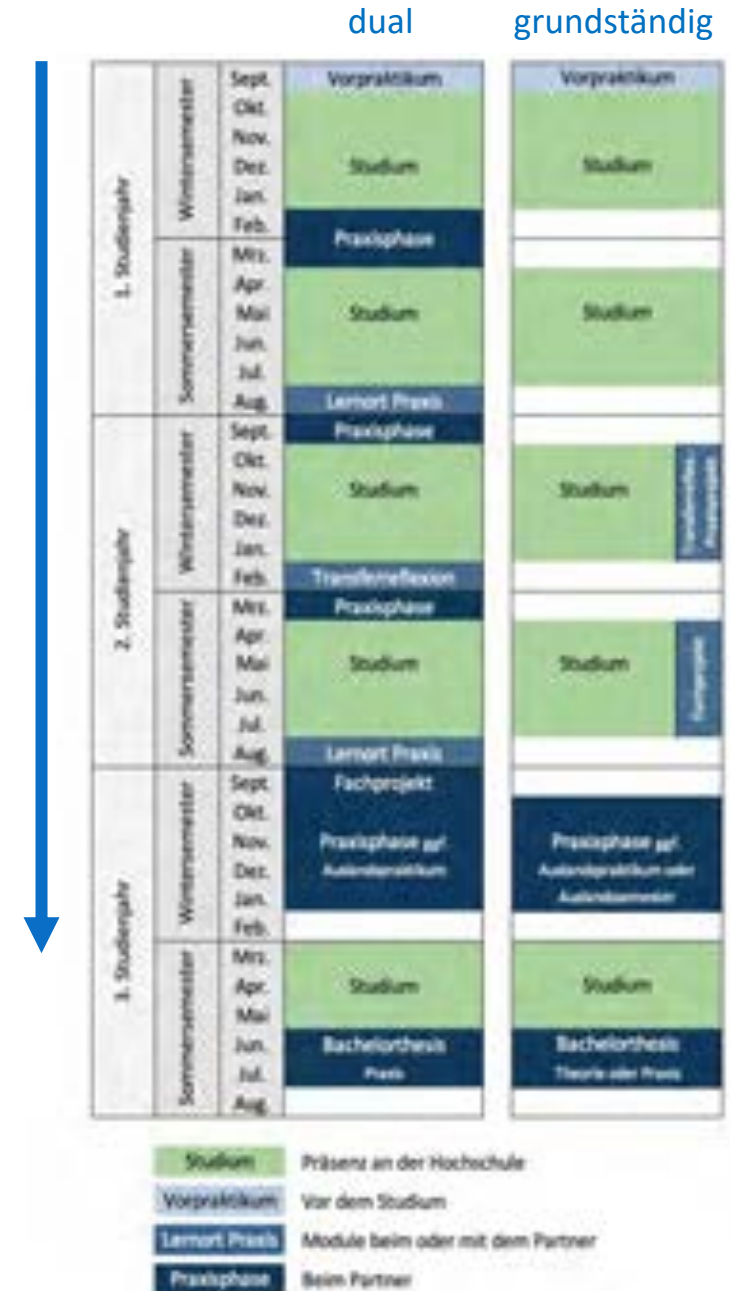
dual grundständig

| | | | dual | grundständig |
|---|---|---|---|---|
| 1. Studienjahr | Wintersemester | Sept. | Vorpraktikum | Vorpraktikum |
| | | Okt. | Studium | Studium |
| | | Nov. | | |
| | | Dez. | | |
| | | Jan. | | |
| | | Feb. | Praxisphase | |
| | Sommersemester | Mrz. | | |
| | | Apr. | Studium | Studium |
| | | Mai | | |
| | | Jun. | | |
| | | Jul. | | |
| | | Aug. | Lernort Praxis | |
| 2. Studienjahr | Wintersemester | Sept. | Praxisphase | |
| | | Okt. | Studium | Studium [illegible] |
| | | Nov. | | |
| | | Dez. | | |
| | | Jan. | | |
| | | Feb. | Transferreflexion | |
| | Sommersemester | Mrz. | Praxisphase | |
| | | Apr. | Studium | Studium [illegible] |
| | | Mai | | |
| | | Jun. | | |
| | | Jul. | | |
| | | Aug. | Lernort Praxis | |
| 3. Studienjahr | Wintersemester | Sept. | Fachprojekt | |
| | | Okt. | Praxisphase ggf. Auslandspraktikum | Praxisphase ggf. Auslandspraktikum oder Auslandssemester |
| | | Nov. | | |
| | | Dez. | | |
| | | Jan. | | |
| | | Feb. | | |
| | Sommersemester | Mrz. | Studium | Studium |
| | | Apr. | | |
| | | Mai | | |
| | | Jun. | Bachelorthesis Praxis | Bachelorthesis Theorie oder Praxis |
| | | Jul. | | |
| | | Aug. | | |

Studium – Präsenz an der Hochschule
Vorpraktikum – Vor dem Studium
Lernort Praxis – Module beim oder mit dem Partner
Praxisphase – Beim Partner